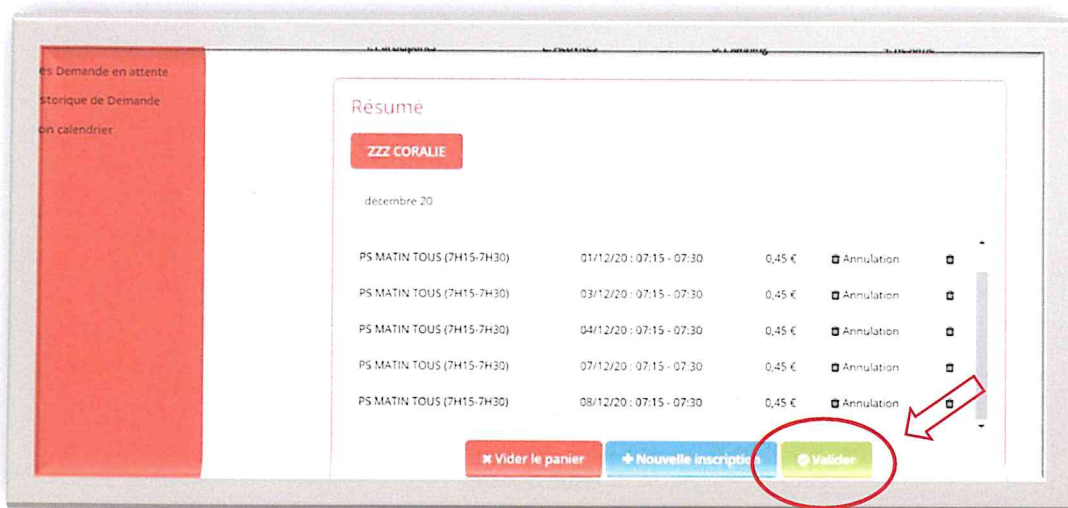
es Demande en attente
storique de Demande
on calendrier

Résume

ZZZ CORALIE

decembre 20

| | | | | |
|---|---|---|---|---|
| PS MATIN TOUS (7H15-7H30) | 01/12/20 : 07:15 - 07:30 | 0,45 € | Annulation | |
| PS MATIN TOUS (7H15-7H30) | 03/12/20 : 07:15 - 07:30 | 0,45 € | Annulation | |
| PS MATIN TOUS (7H15-7H30) | 04/12/20 : 07:15 - 07:30 | 0,45 € | Annulation | |
| PS MATIN TOUS (7H15-7H30) | 07/12/20 : 07:15 - 07:30 | 0,45 € | Annulation | |
| PS MATIN TOUS (7H15-7H30) | 08/12/20 : 07:15 - 07:30 | 0,45 € | Annulation | |

Vider le panier
Nouvelle inscription
Valider